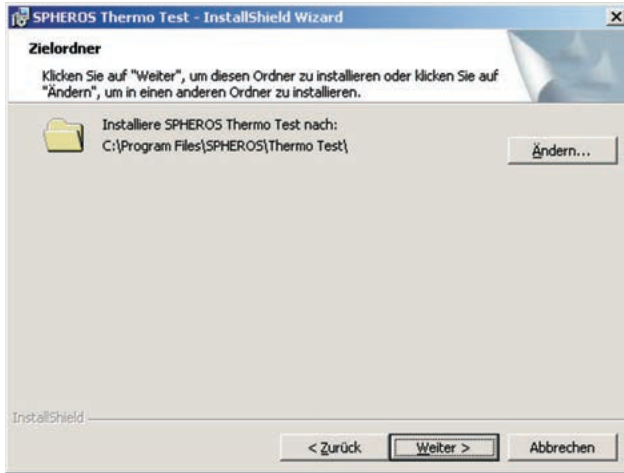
SPHEROS Thermo Test - InstallShield Wizard

Zielordner

Klicken Sie auf "Weiter", um diesen Ordner zu installieren oder klicken Sie auf "Ändern", um in einen anderen Ordner zu installieren.

Installiere SPHEROS Thermo Test nach:
C:\Program Files\SPHEROS\Thermo Test\

Ändern...

InstallShield

< Zurück

Weiter >

Abbrechen